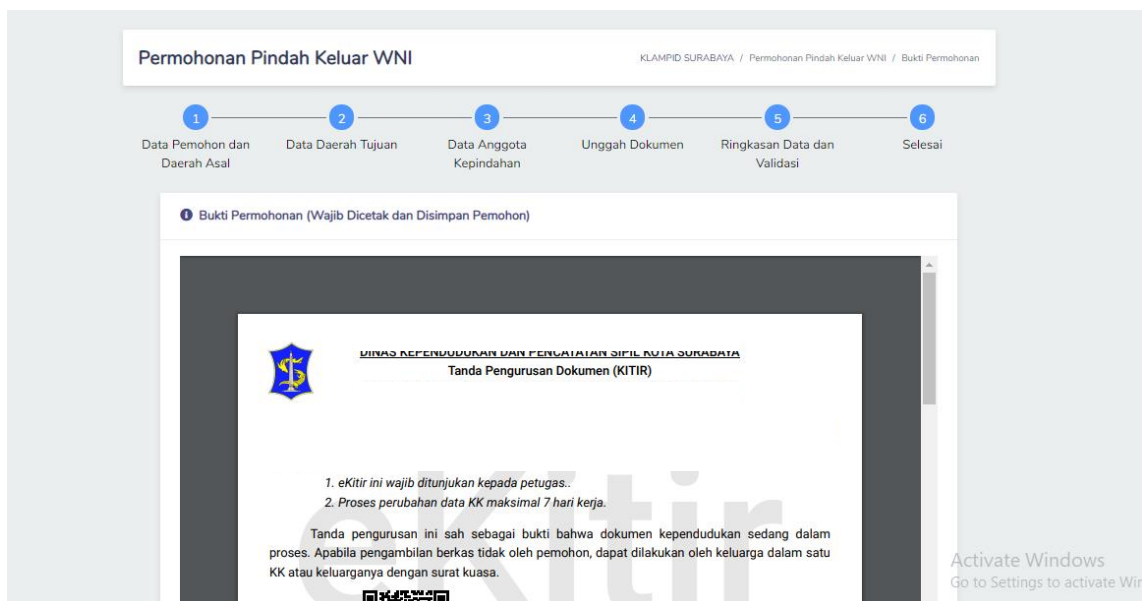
Permohonan Pindah Keluar WNI

KLAMPID SURABAYA / Permohonan Pindah Keluar WNI / Bukti Permohonan

1 Data Pemohon dan Daerah Asal
2 Data Daerah Tujuan
3 Data Anggota Kepindahan
4 Unggah Dokumen
5 Ringkasan Data dan Validasi
6 Selesai

Bukti Permohonan (Wajib Dicetak dan Disimpan Pemohon)

DINAS KEPENDUDUKAN DAN PENCATATAN SIPIL KOTA SURABAYA
Tanda Pengurusan Dokumen (KITIR)

1. eKitir ini wajib ditunjukan kepada petugas..
2. Proses perubahan data KK maksimal 7 hari kerja.

Tanda pengurusan ini sah sebagai bukti bahwa dokumen kependudukan sedang dalam proses. Apabila pengambilan berkas tidak oleh pemohon, dapat dilakukan oleh keluarga dalam satu KK atau keluarganya dengan surat kuasa.

eKitir

Activate Windows
Go to Settings to activate Wir